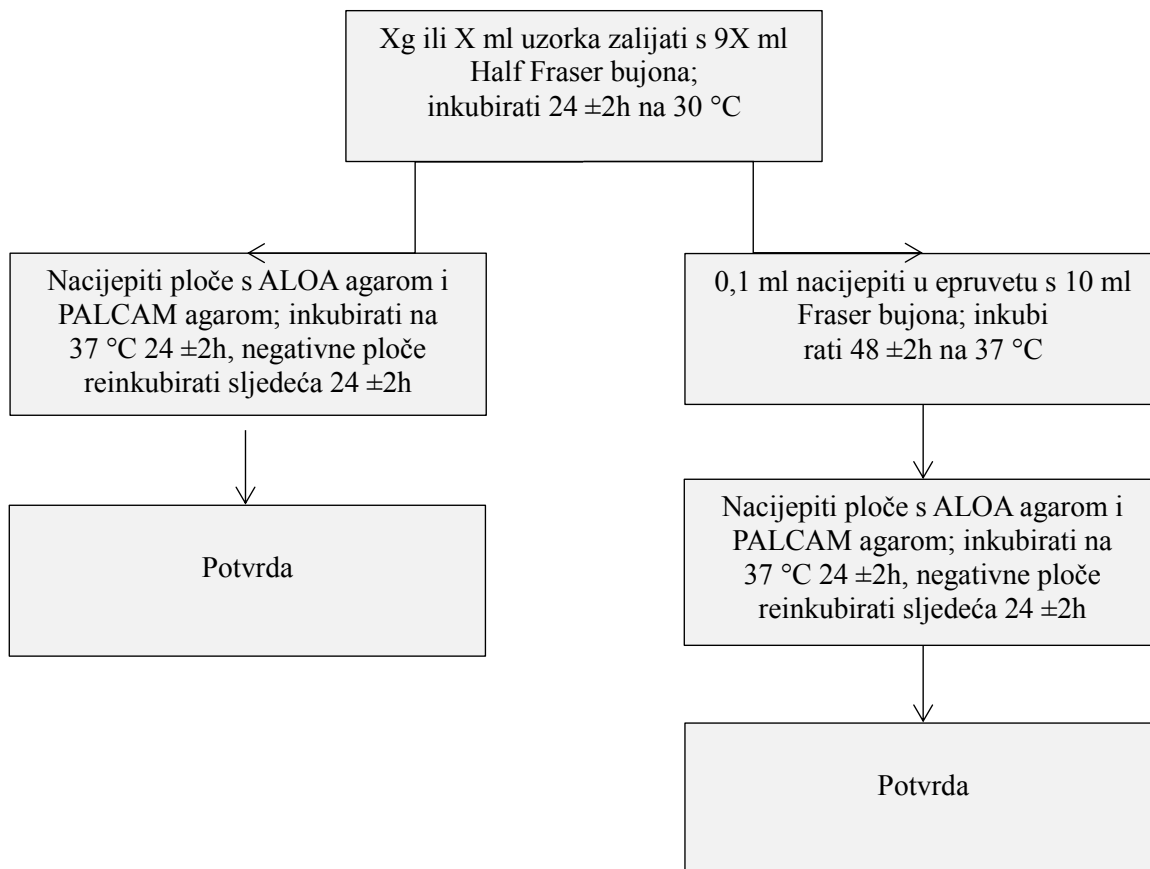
Xg ili X ml uzorka zalijati s 9X ml Half Fraser bujona; inkubirati 24 ±2h na 30 °C

Nacijepiti ploče s ALOA agarom i PALCAM agarom; inkubirati na 37 °C 24 ±2h, negativne ploče reinkubirati sljedeća 24 ±2h

Potvrda

0,1 ml nacijepiti u epruvetu s 10 ml Fraser bujona; inkubi rati 48 ±2h na 37 °C

Nacijepiti ploče s ALOA agarom i PALCAM agarom; inkubirati na 37 °C 24 ±2h, negativne ploče reinkubirati sljedeća 24 ±2h

Potvrda